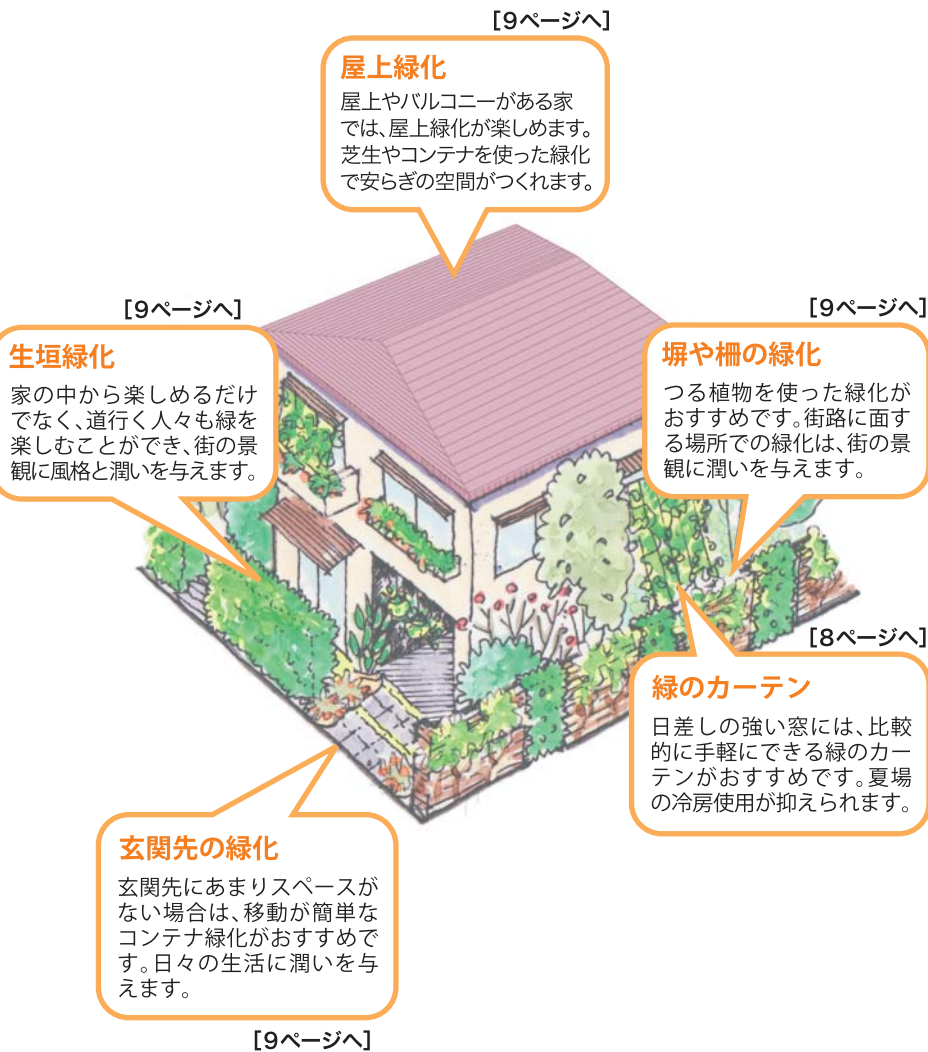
[9ページへ]

屋上緑化

屋上やバルコニーがある家では、屋上緑化が楽しめます。芝生やコンテナを使った緑化で安らぎの空間がつくれます。

[9ページへ]

生垣緑化

家の中から楽しめるだけでなく、道行く人々も緑を楽しむことができ、街の景観に風格と潤いを与えます。

[9ページへ]

塀や柵の緑化

つる植物を使った緑化がおすすめです。街路に面する場所での緑化は、街の景観に潤いを与えます。

[8ページへ]

緑のカーテン

日差しの強い窓には、比較的に手軽にできる緑のカーテンがおすすめです。夏場の冷房使用が抑えられます。

玄関先の緑化

玄関先にあまりスペースがない場合は、移動が簡単なコンテナ緑化がおすすめです。日々の生活に潤いを与えます。

[9ページへ]